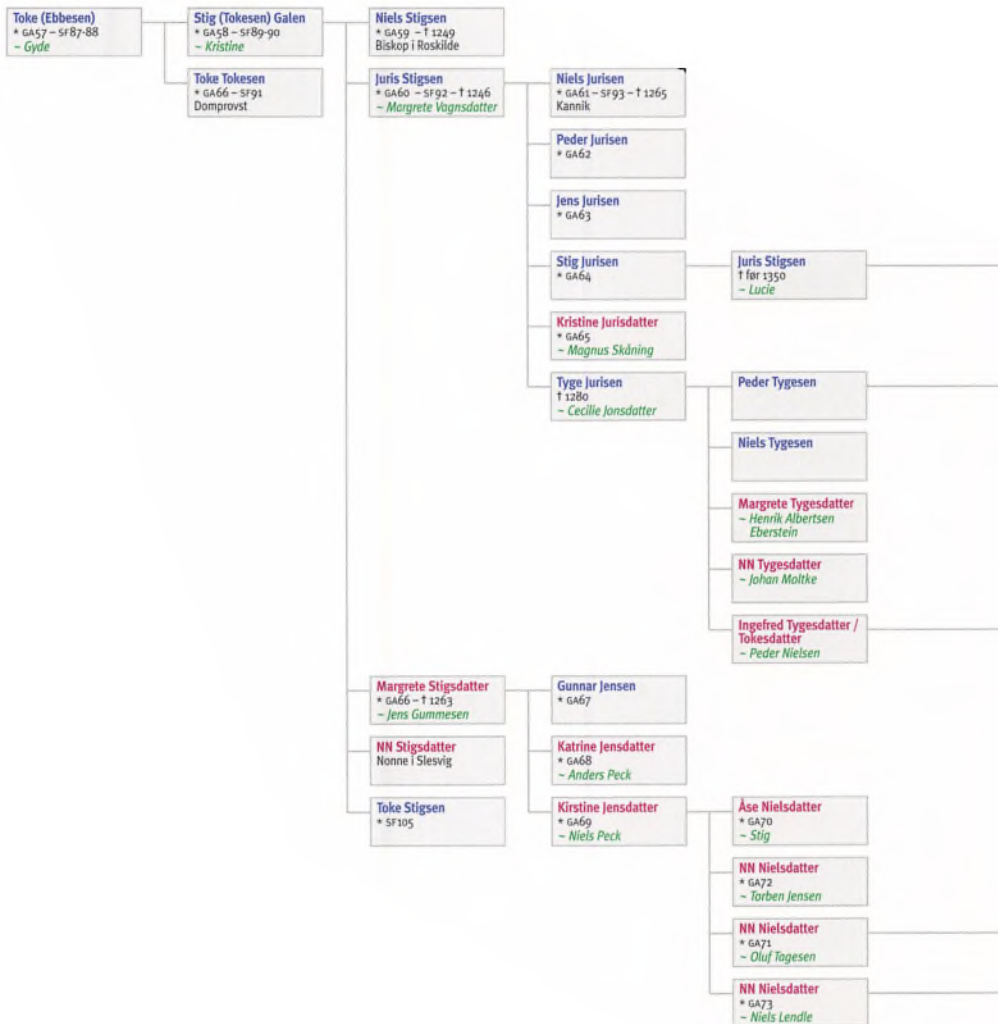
Toke (Ebbesen)
* GA57 – SF87-88
~ Gyde

Stig (Tokesen) Galen
* GA58 – SF89-90
~ Kristine

Toke Tokesen
* GA66 – SF91
Domprovst

Niels Stigsen
* GA59 – † 1249
Biskop i Roskilde

Juris Stigsen
* GA60 – SF92 – † 1246
~ Margrete Vagnsdatter

Niels Jurisen
* GA61 – SF93 – † 1265
Kannik

Peder Jurisen
* GA62

Jens Jurisen
* GA63

Stig Jurisen
* GA64

Juris Stigsen
† før 1350
~ Lucie

Kristine Jurisdatter
* GA65
~ Magnus Skåning

Tyge Jurisen
† 1280
~ Cecilie Jonsdatter

Peder Tygesen

Niels Tygesen

Margrete Tygesdatter
~ Henrik Albertsen Eberstein

NN Tygesdatter
~ Johan Moltke

Ingefred Tygesdatter / Tokesdatter
~ Peder Nielsen

Margrete Stigsdatter
* GA66 – † 1263
~ Jens Gummesen

Gunnar Jensen
* GA67

NN Stigsdatter
Nonne i Slesvig

Katrine Jensdatter
* GA68
~ Anders Peck

Toke Stigsen
* SF105

Kirstine Jensdatter
* GA69
~ Niels Peck

Åse Nielsdatter
* GA70
~ Stig

NN Nielsdatter
* GA72
~ Torben Jensen

NN Nielsdatter
* GA71
~ Oluf Tagesen

NN Nielsdatter
* GA73
~ Niels Lendle